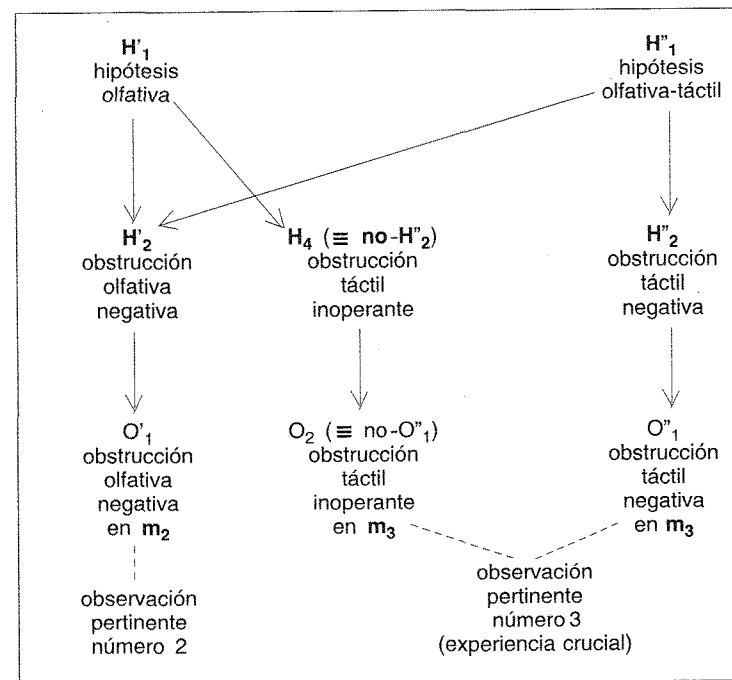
$H'_1$
hipótesis
olfativa

$H''_1$
hipótesis
olfativa-táctil

$H'_2$
obstrucción
olfativa
negativa

$H_4$ ($\equiv$ no-$H''_2$)
obstrucción
táctil
inoperante

$H''_2$
obstrucción
táctil
negativa

$O'_1$
obstrucción
olfativa
negativa
en $m_2$

$O_2$ ($\equiv$ no-$O''_1$)
obstrucción
táctil
inoperante
en $m_3$

$O''_1$
obstrucción
táctil
negativa
en $m_3$

observación
pertinente
número 2

observación
pertinente
número 3
(experiencia crucial)